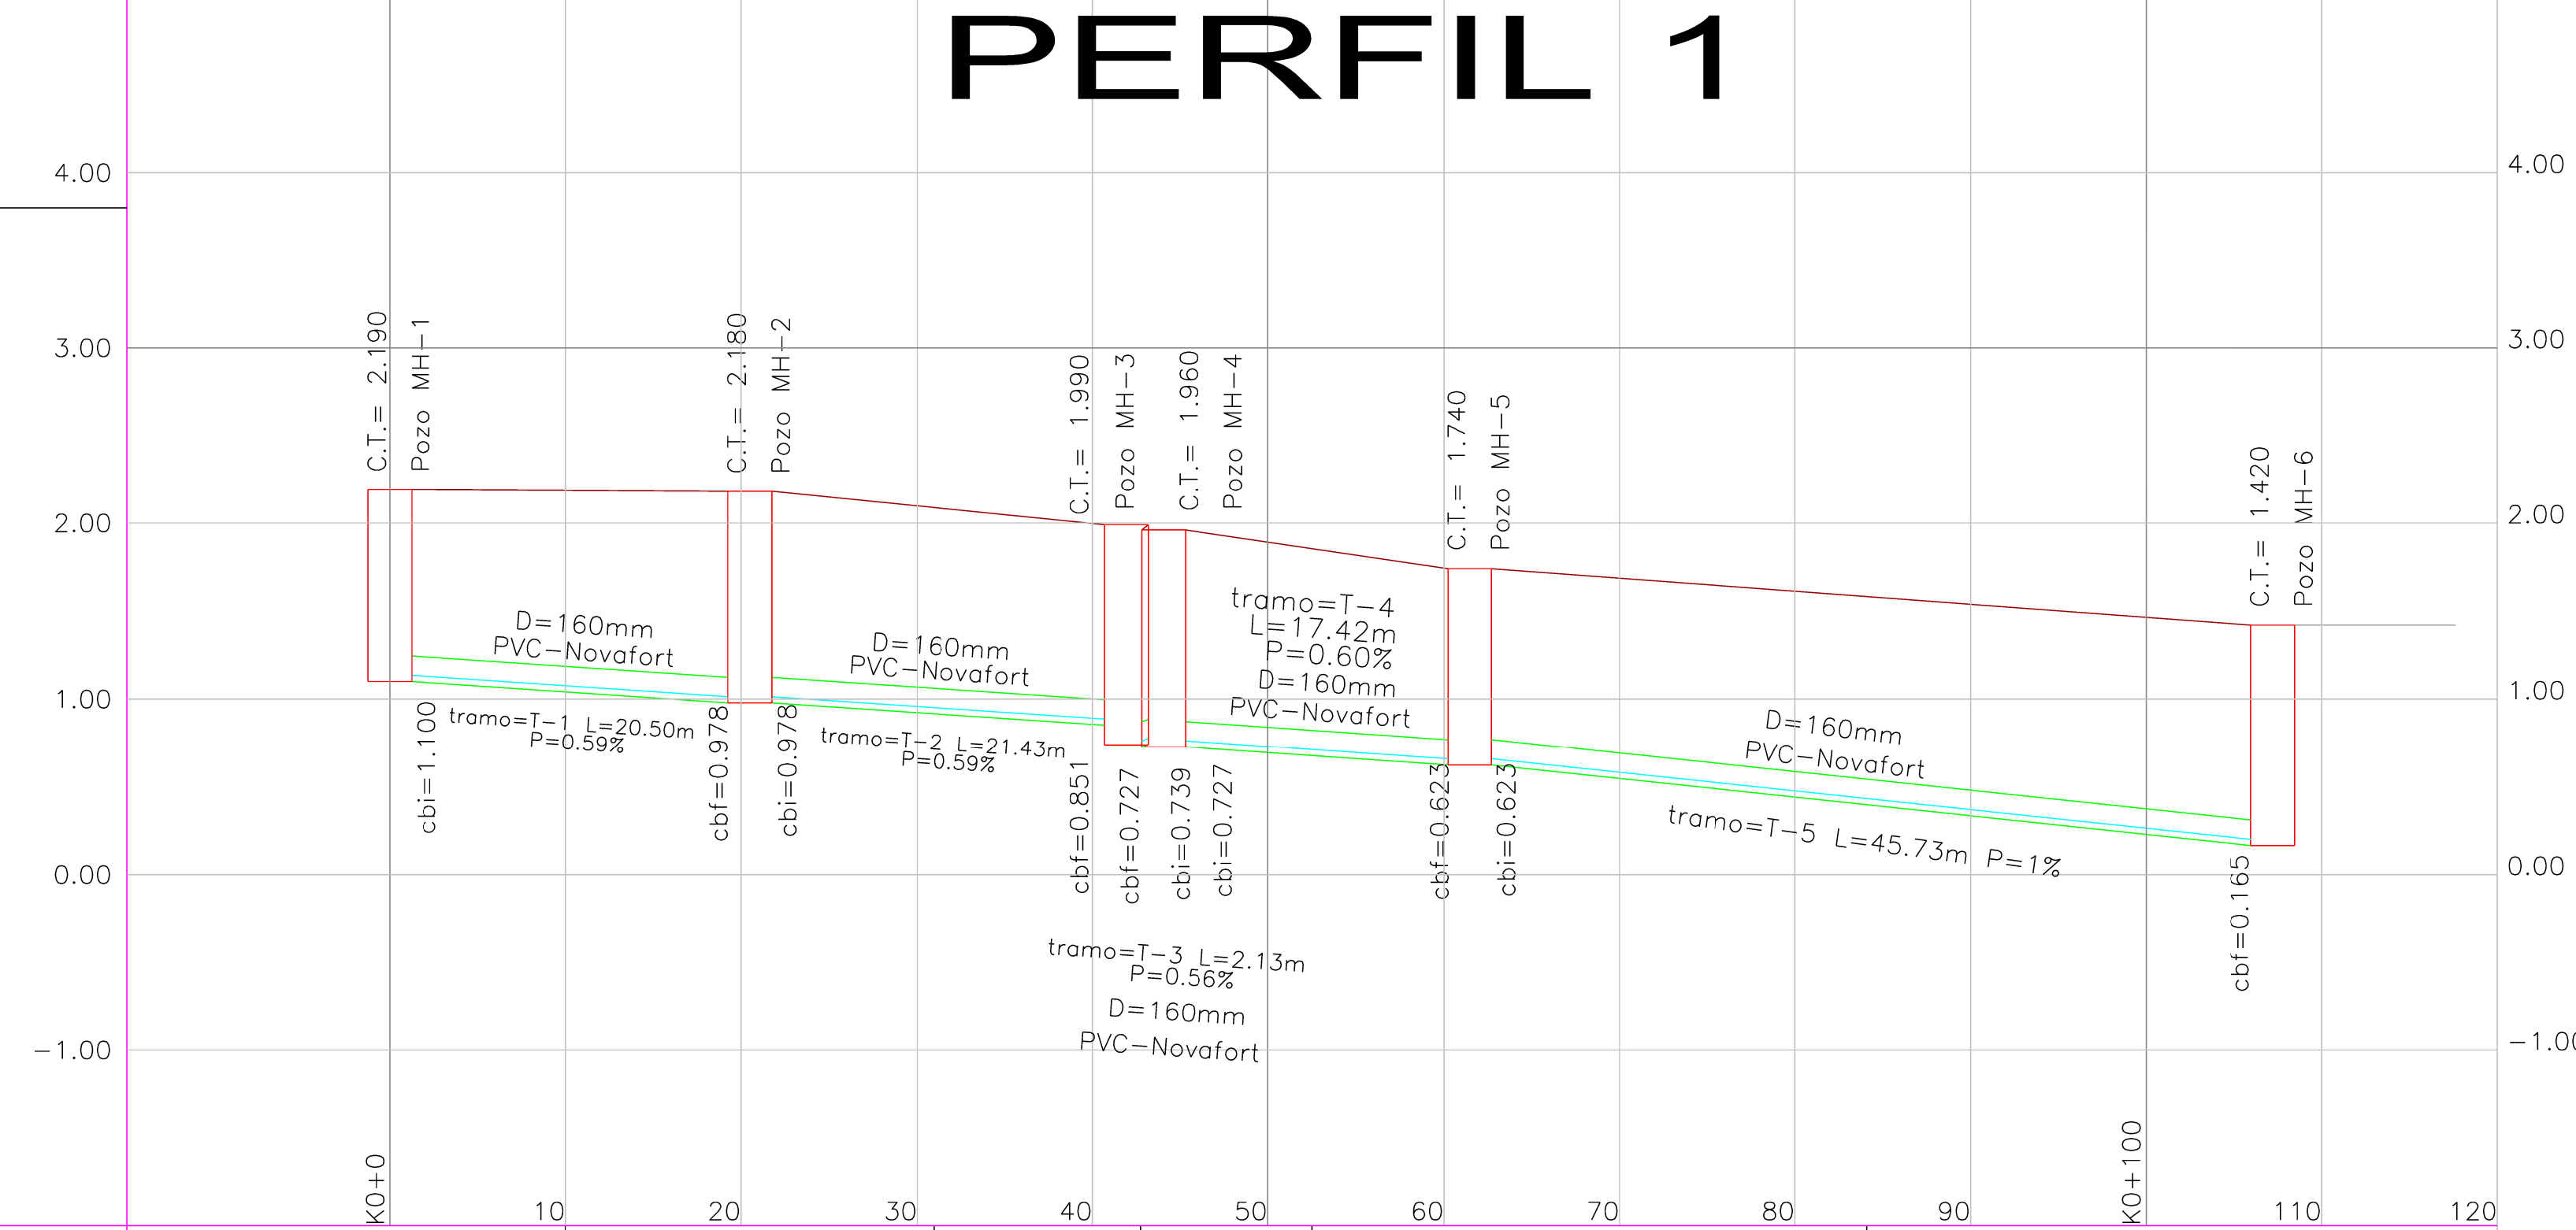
PERFIL 1

4.00
3.00
2.00
1.00
0.00
−1.00

4.00
3.00
2.00
1.00
0.00
−1.00

C.T.= 2.190
Pozo MH−1
C.T.= 2.180
Pozo MH−2
C.T.= 1.990
Pozo MH−3
C.T.= 1.960
Pozo MH−4
C.T.= 1.740
Pozo MH−5
C.T.= 1.420
Pozo MH−6

D=160mm
PVC−Novafort
tramo=T−1 L=20.50m
P=0.59%

D=160mm
PVC−Novafort
tramo=T−2 L=21.43m
P=0.59%

tramo=T−4
L=17.42m
P=0.60%
D=160mm
PVC−Novafort

D=160mm
PVC−Novafort
tramo=T−5 L=45.73m P=1%

tramo=T−3 L=2.13m
P=0.56%
D=160mm
PVC−Novafort

cbi=1.100
cbf=0.978
cbi=0.978
cbf=0.851
cbf=0.727
cbi=0.739
cbi=0.727
cbf=0.623
cbi=0.623
cbf=0.165

K0+0
10
20
30
40
50
60
70
80
90
K0+100
110
120